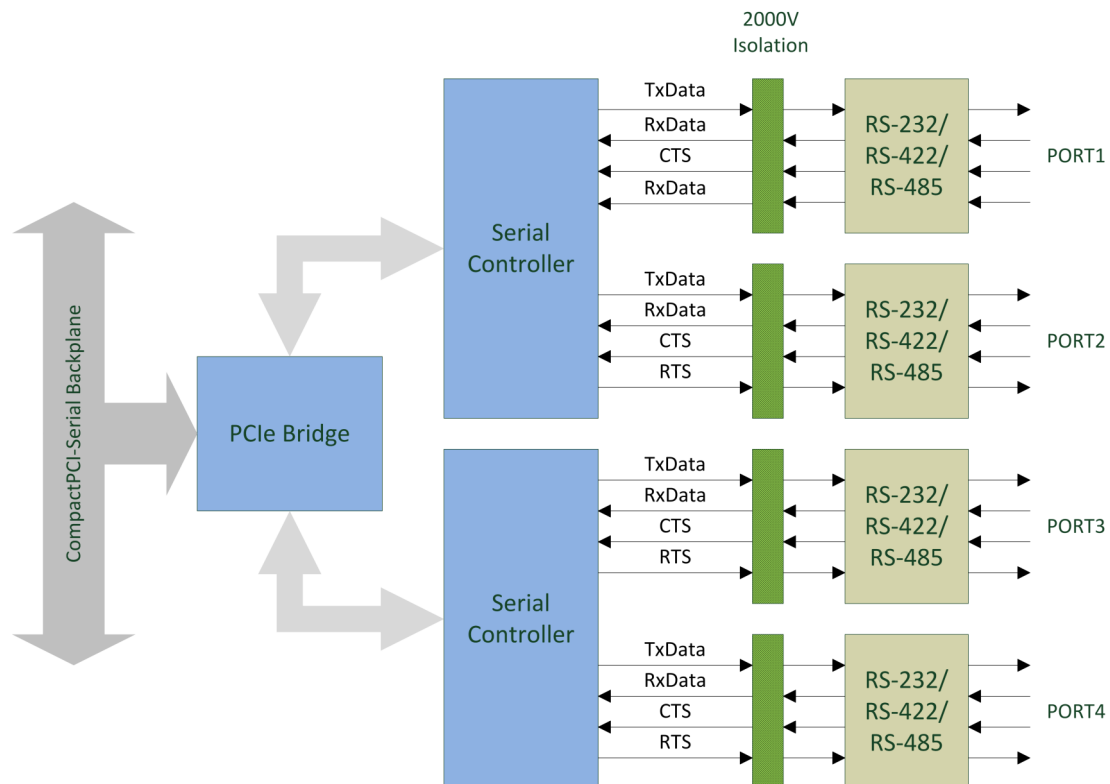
2000V
Isolation

CompactPCI-Serial Backplane

PCIe Bridge

Serial
Controller

TxData
RxData
CTS
RxData

RS-232/
RS-422/
RS-485

PORT1

TxData
RxData
CTS
RTS

RS-232/
RS-422/
RS-485

PORT2

Serial
Controller

TxData
RxData
CTS
RTS

RS-232/
RS-422/
RS-485

PORT3

TxData
RxData
CTS
RTS

RS-232/
RS-422/
RS-485

PORT4